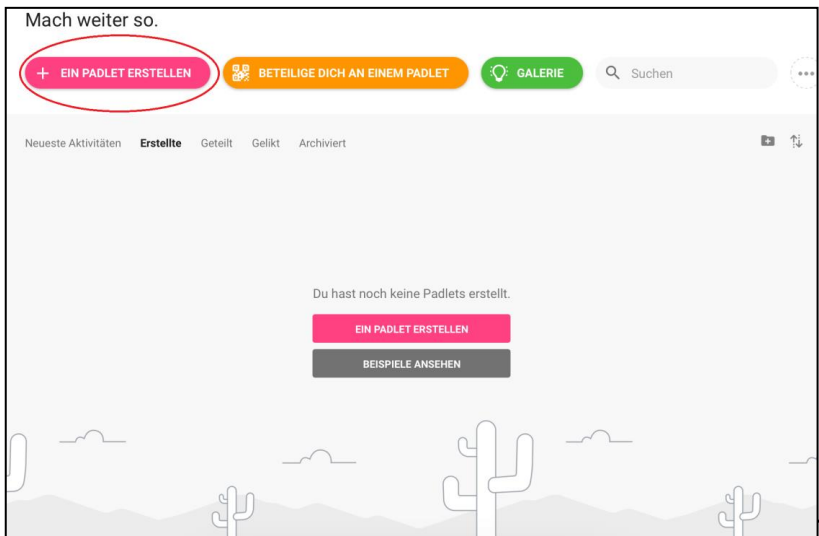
Mach weiter so.

+ EIN PADLET ERSTELLEN

BETEILIGE DICH AN EINEM PADLET

GALERIE

Suchen

Neueste Aktivitäten Erstellte Geteilt Gelikt Archiviert

Du hast noch keine Padlets erstellt.

EIN PADLET ERSTELLEN

BEISPIELE ANSEHEN